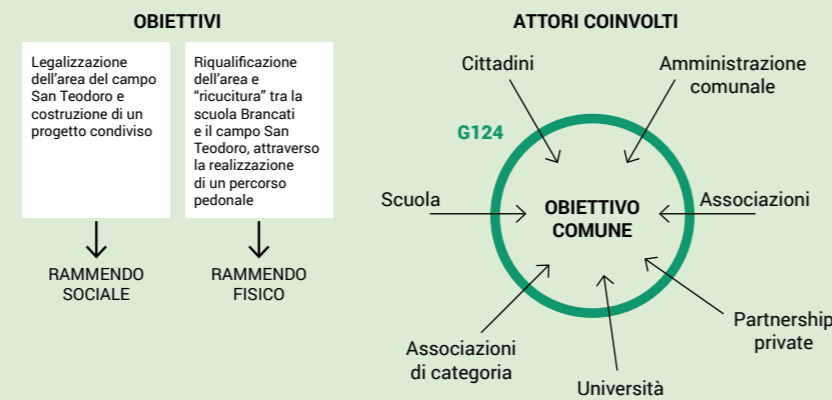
OBIETTIVI

Legalizzazione dell'area del campo San Teodoro e costruzione di un progetto condiviso

Riqualificazione dell'area e "ricucitura" tra la scuola Brancati e il campo San Teodoro, attraverso la realizzazione di un percorso pedonale

RAMMENDO SOCIALE

RAMMENDO FISICO

ATTORI COINVOLTI

Cittadini

Amministrazione comunale

G124

Scuola

OBIETTIVO COMUNE

Associazioni

Partnership private

Associazioni di categoria

Università